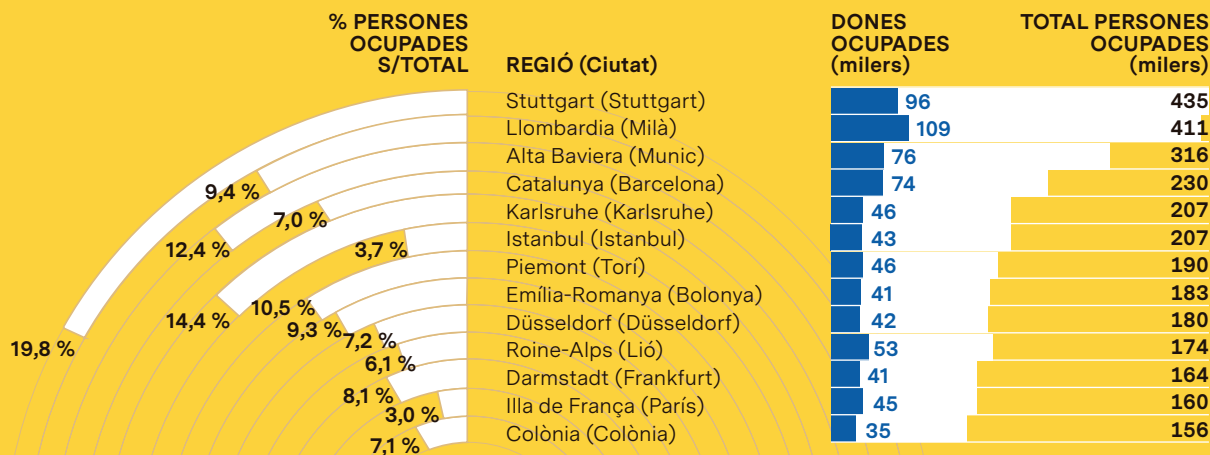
% PERSONES OCUPADES S/TOTAL

REGIÓ (Ciutat)

DONES OCUPADES (milers)

TOTAL PERSONES OCUPADES (milers)

| % | Regió (Ciutat) | Dones | Total |
|---|---|---|---|
| 19,8 % | Stuttgart (Stuttgart) | 96 | 435 |
| 12,4 % | Llombardia (Milà) | 109 | 411 |
| 9,4 % | Alta Baviera (Munic) | 76 | 316 |
| 7,0 % | Catalunya (Barcelona) | 74 | 230 |
| 14,4 % | Karlsruhe (Karlsruhe) | 46 | 207 |
| 3,7 % | Istanbul (Istanbul) | 43 | 207 |
| 10,5 % | Piemont (Torí) | 46 | 190 |
| 9,3 % | Emília-Romanya (Bolonya) | 41 | 183 |
| 7,2 % | Düsseldorf (Düsseldorf) | 42 | 180 |
| 6,1 % | Roine-Alps (Lió) | 53 | 174 |
| 8,1 % | Darmstadt (Frankfurt) | 41 | 164 |
| 3,0 % | Illa de França (París) | 45 | 160 |
| 7,1 % | Colònia (Colònia) | 35 | 156 |